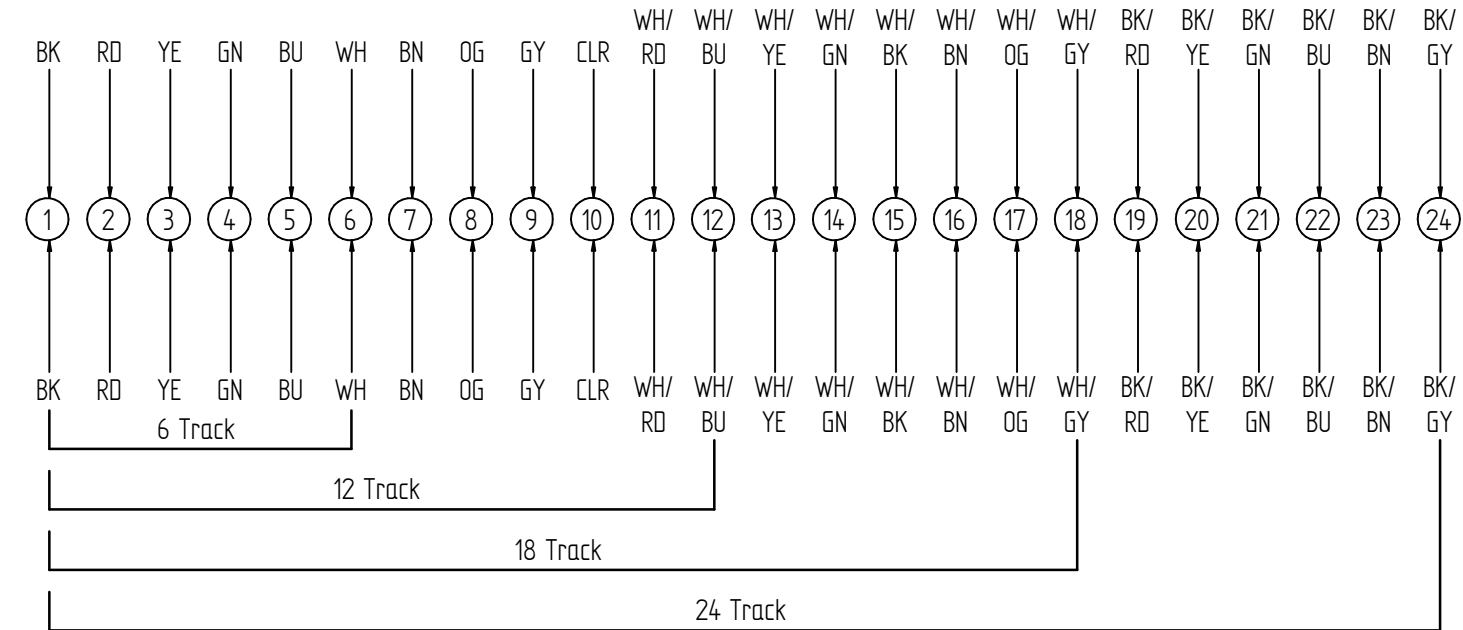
BK RD YE GN BU WH BN OG GY CLR WH/RD WH/BU WH/YE WH/GN WH/BK WH/BN WH/OG WH/GY BK/RD BK/YE BK/GN BK/BU BK/BN BK/GY

1 2 3 4 5 6 7 8 9 10 11 12 13 14 15 16 17 18 19 20 21 22 23 24

BK RD YE GN BU WH BN OG GY CLR WH/RD WH/BU WH/YE WH/GN WH/BK WH/BN WH/OG WH/GY BK/RD BK/YE BK/GN BK/BU BK/BN BK/GY

6 Track

12 Track

18 Track

24 Track